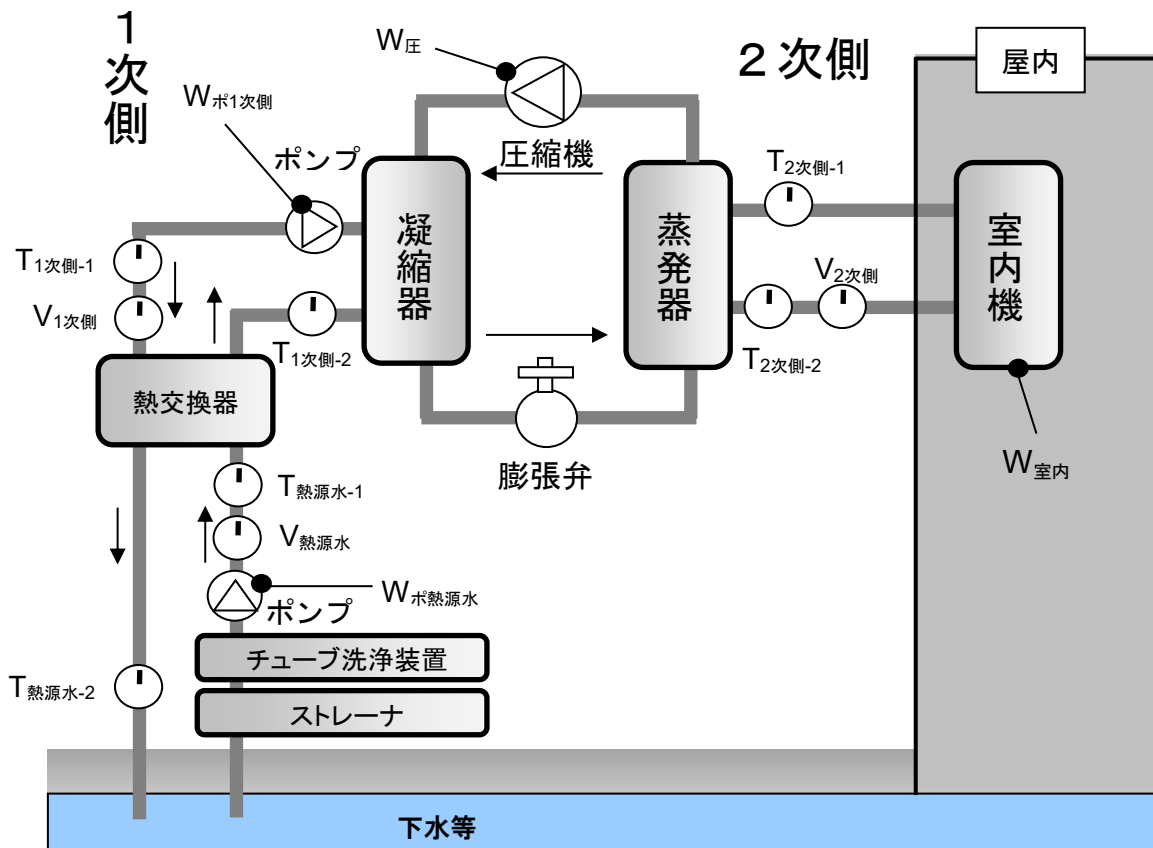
1次側

$W_{圧}$

2次側

屋内

$W_{ポ1次側}$

ポンプ

圧縮機

$T_{2次側-1}$

凝縮器

蒸発器

室内機

$T_{1次側-1}$

$V_{1次側}$

$V_{2次側}$

$T_{1次側-2}$

$T_{2次側-2}$

熱交換器

膨張弁

$W_{室内}$

$T_{熱源水-1}$

$V_{熱源水}$

$W_{ポ熱源水}$

ポンプ

チューブ洗浄装置

$T_{熱源水-2}$

ストレーナ

下水等